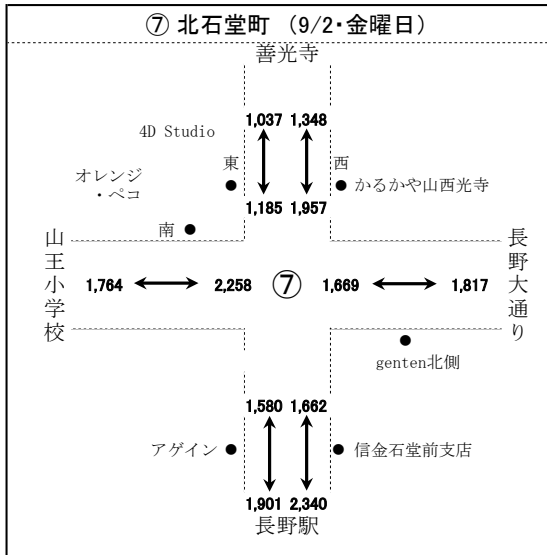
⑦ 北石堂町 (9/2・金曜日)

善光寺

4D Studio

1,037 1,348

東

西

オレンジ・ペコ

かるかや山西光寺

1,185 1,957

南

山王小学校

1,764 2,258 ⑦ 1,669 1,817

長野大通り

genten北側

1,580 1,662

アゲイン

信金石堂前支店

1,901 2,340

長野駅